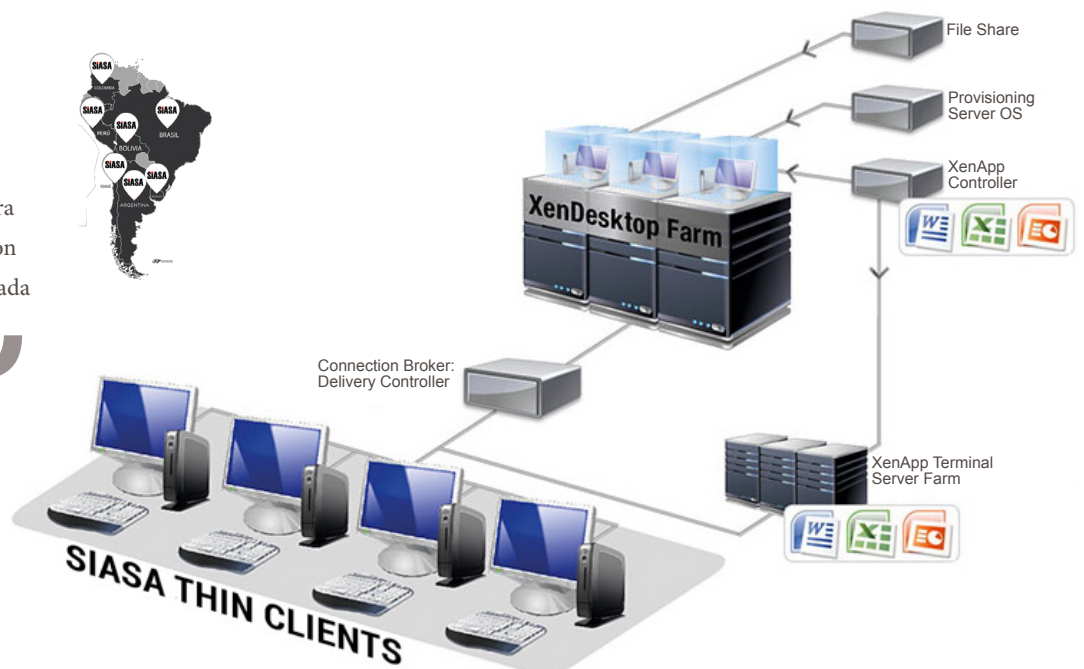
SIASA
COLOMBIA
SIASA
PERÚ
SIASA
BOLIVIA
SIASA
BRASIL
SIASA
CHILE
SIASA
ARGENTINA
SIASA

ra
on
ada

File Share

Provisioning Server OS

XenApp Controller

XenDesktop Farm

Connection Broker: Delivery Controller

XenApp Terminal Server Farm

SIASA THIN CLIENTS